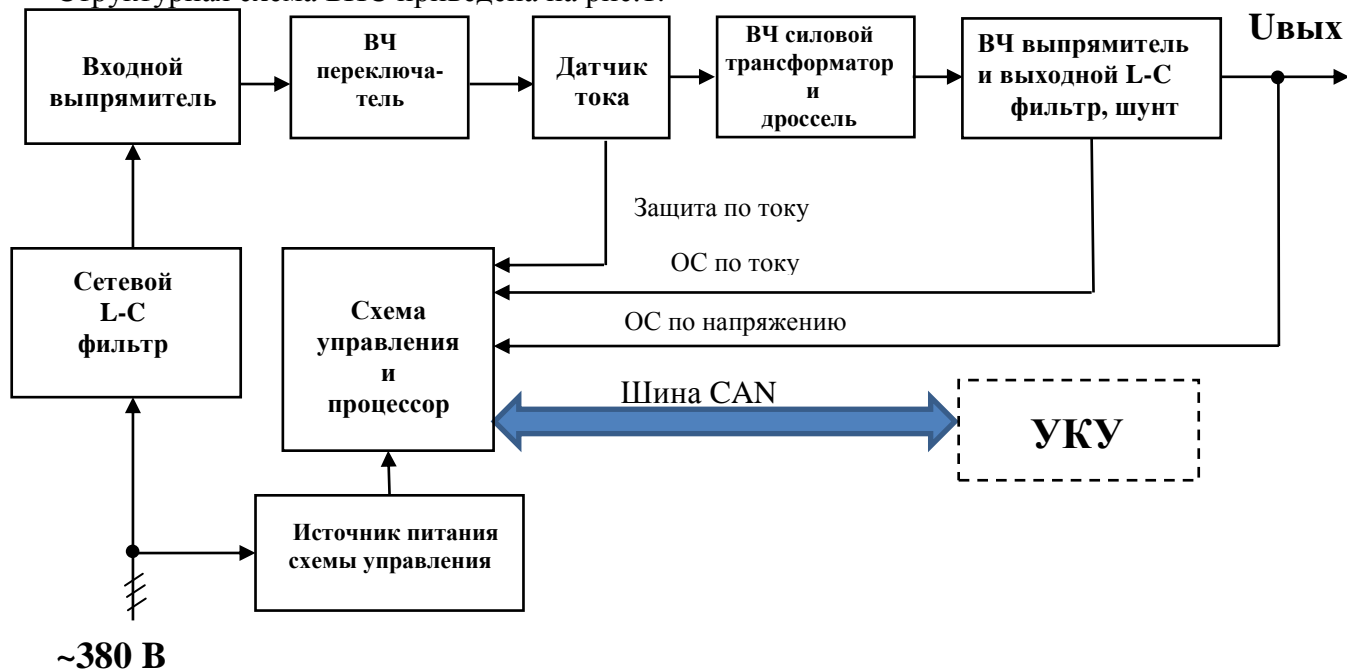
Структурная схема ВИП приведена на рис.1.

Входной выпрямитель

ВЧ переключатель

Датчик тока

ВЧ силовой трансформатор и дроссель

ВЧ выпрямитель и выходной L-C фильтр, шунт

Uвых

Защита по току

ОС по току

ОС по напряжению

Сетевой L-C фильтр

Схема управления и процессор

Шина CAN

УКУ

Источник питания схемы управления

~380 В